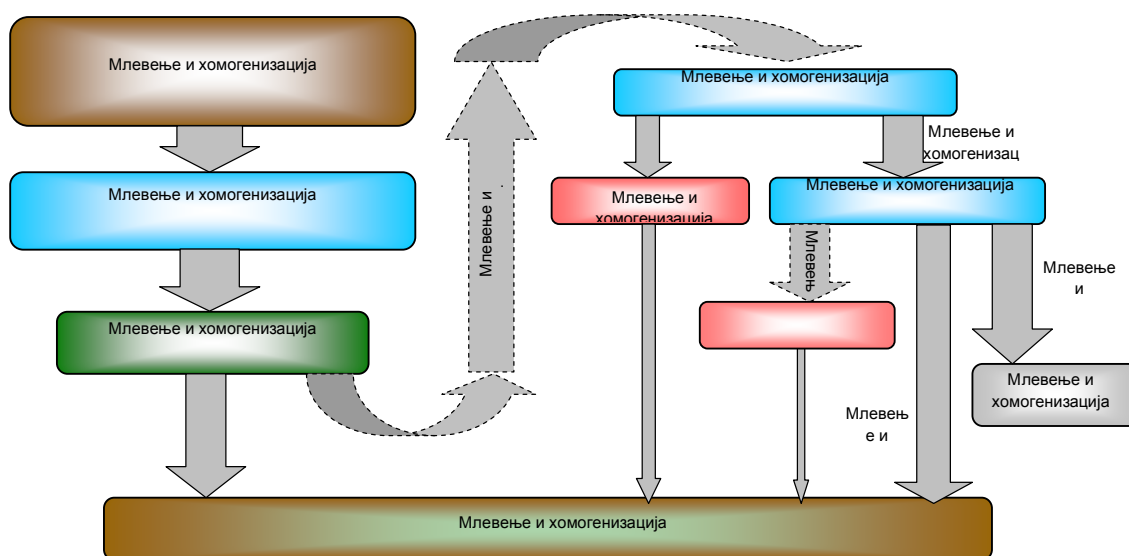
Млевење и хомогенизација

Млевење и хомогенизација

Млевење и хомогенизација

Млевење и

Млевење и хомогенизација

Млевење и хомогенизац

Млевење и хомогенизација

Млевење и хомогенизација

Млевењ

Млевење и

Млевење и хомогенизација

Млевењ е и

Млевење и хомогенизација